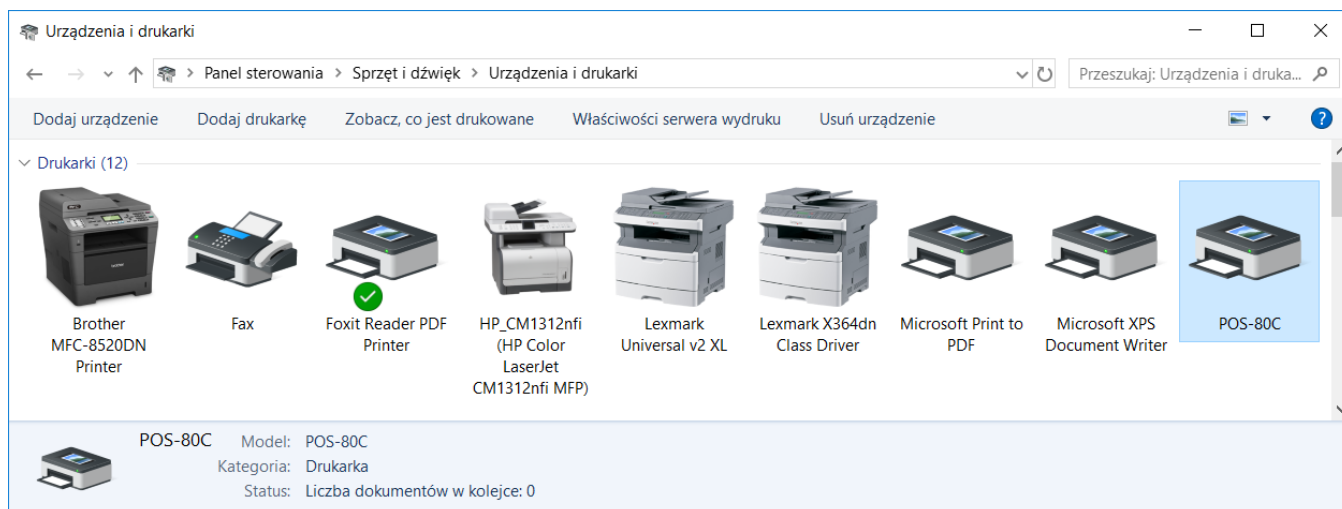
Urządzenia i drukarki

Panel sterowania › Sprzęt i dźwięk › Urządzenia i drukarki

Przeszukaj: Urządzenia i druka...

Dodaj urządzenie Dodaj drukarkę Zobacz, co jest drukowane Właściwości serwera wydruku Usuń urządzenie

Drukarki (12)

Brother MFC-8520DN Printer

Fax

Foxit Reader PDF Printer

HP_CM1312nfi (HP Color LaserJet CM1312nfi MFP)

Lexmark Universal v2 XL

Lexmark X364dn Class Driver

Microsoft Print to PDF

Microsoft XPS Document Writer

POS-80C

POS-80C Model: POS-80C
Kategoria: Drukarka
Status: Liczba dokumentów w kolejce: 0